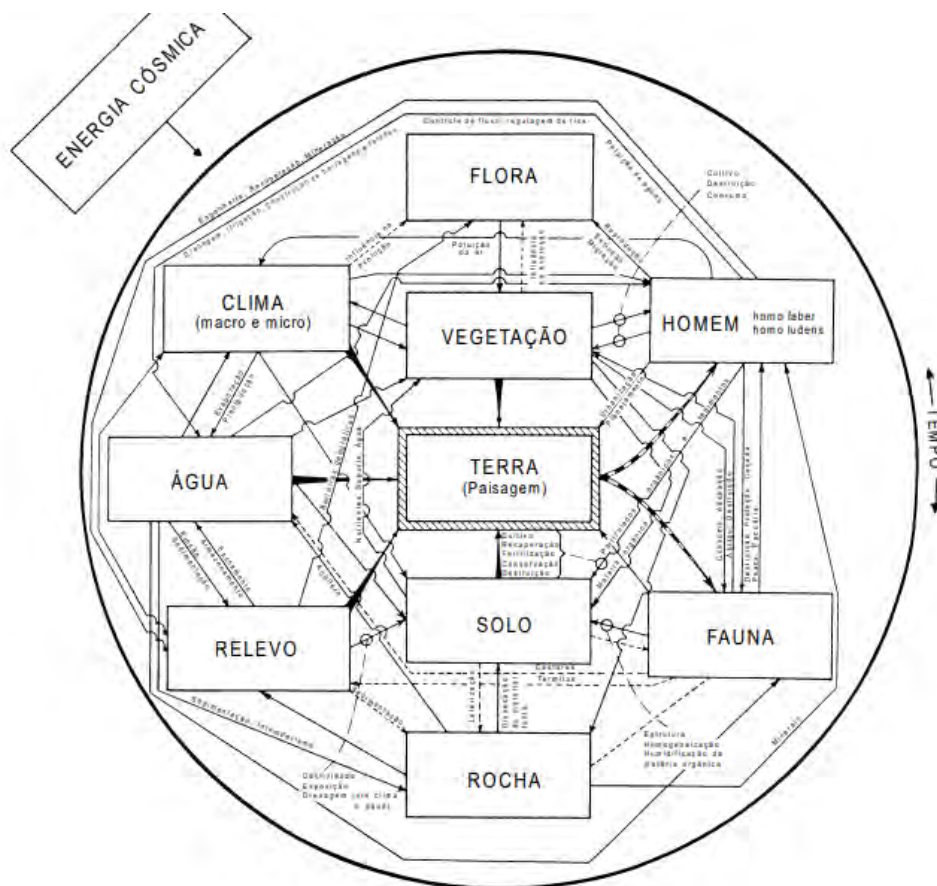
ENERGIA CÓSMICA

Controle de fluxo, regulagem de rios

Engenharia, Recuperação, Mineração

Drenagem, Irrigação, Construção de barragens e canais

Poluição da água

FLORA

Cultivo
Destruição
Consumo

Influência no microclima

Poluição do ar

Influências recíprocas

Regeneração
Extinção
Migração

CLIMA
(macro e micro)

VEGETAÇÃO

HOMEM homo faber
homo ludens

TEMPO

Evaporação
Precipitação

TERRA
(Paisagem)

ÁGUA

Nutrientes, Suporte, Água

Cultivo
Recuperação
Fertilização
Conservação
Destruição

Erosão
Sedimentação

Saneamento
Abastecimento

Consumo, Alimentação
Abrigo, Destruição

Destruição, Proteção, Criação
Pesca, Extinção

RELEVO

SOLO

FAUNA

Calores
Térmicas

Sedimentação

Lixiviação

Dissolução
de minerais

Sedimentação, Intemperismo

Declividade
Exposição
Drenagem (c/o clima e água)

Estrutura
Homogeneização
Humidificação da matéria orgânica

Minerais

ROCHA